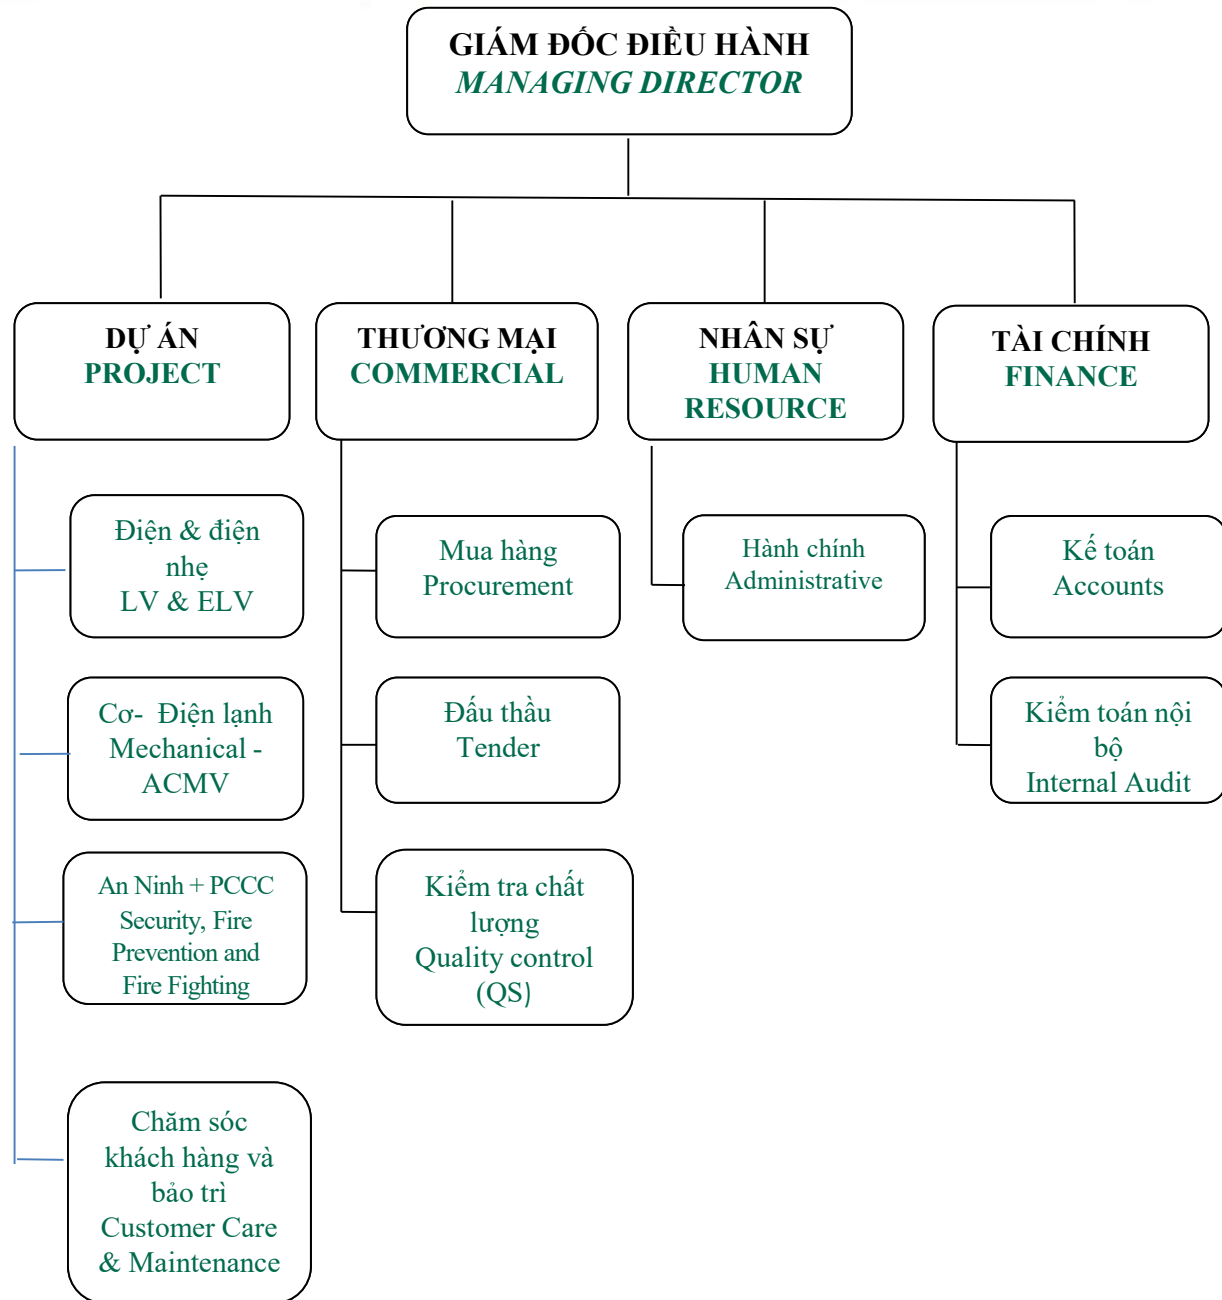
GIÁM ĐỐC ĐIỀU HÀNH
MANAGING DIRECTOR

DỰ ÁN
PROJECT

Điện & điện nhẹ
LV & ELV

Cơ- Điện lạnh
Mechanical - ACMV

An Ninh + PCCC
Security, Fire Prevention and Fire Fighting

Chăm sóc khách hàng và bảo trì
Customer Care & Maintenance

THƯƠNG MẠI
COMMERCIAL

Mua hàng
Procurement

Đấu thầu
Tender

Kiểm tra chất lượng
Quality control (QS)

NHÂN SỰ
HUMAN RESOURCE

Hành chính
Administrative

TÀI CHÍNH
FINANCE

Kế toán
Accounts

Kiểm toán nội bộ
Internal Audit